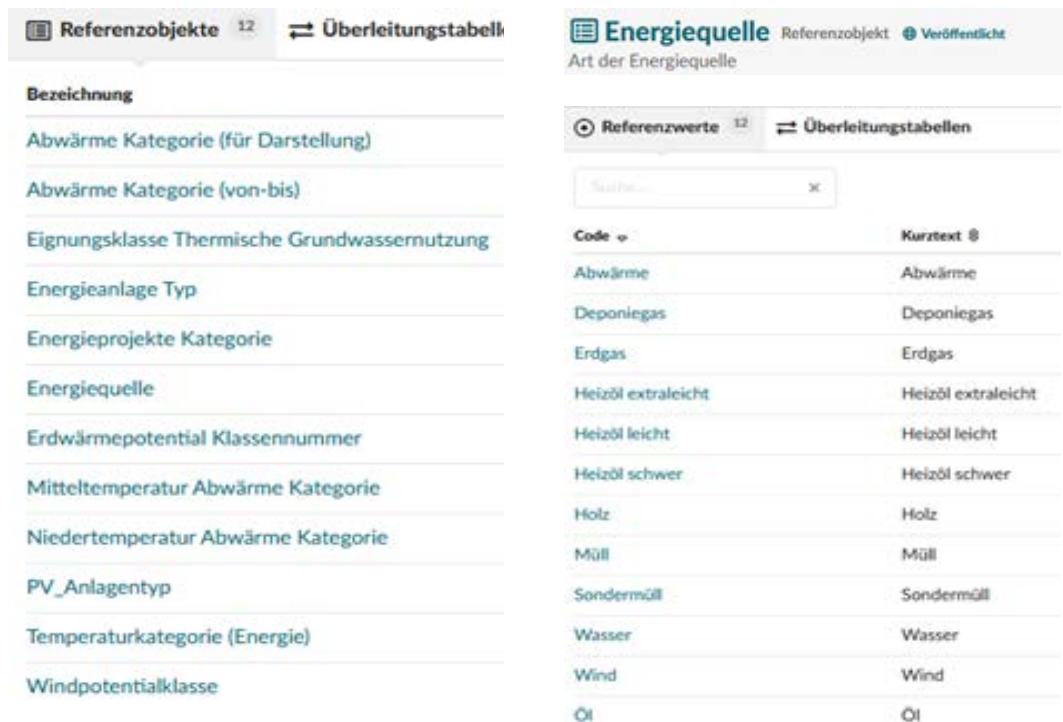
Referenzobjekte 12 Überleitungstabell

| Bezeichnung |
|---|
| Abwärme Kategorie (für Darstellung) |
| Abwärme Kategorie (von-bis) |
| Eignungsklasse Thermische Grundwassernutzung |
| Energieanlage Typ |
| Energieprojekte Kategorie |
| Energiequelle |
| Erdwärmepotential Klassennummer |
| Mitteltemperatur Abwärme Kategorie |
| Niedertemperatur Abwärme Kategorie |
| PV_Anlagentyp |
| Temperaturkategorie (Energie) |
| Windpotentialklasse |

Energiequelle Referenzobjekt Veröffentlicht
Art der Energiequelle

Referenzwerte 12 Überleitungstabellen

Suche... ×

| Code | Kurztext |
|---|---|
| Abwärme | Abwärme |
| Deponiegas | Deponiegas |
| Erdgas | Erdgas |
| Heizöl extraleicht | Heizöl extraleicht |
| Heizöl leicht | Heizöl leicht |
| Heizöl schwer | Heizöl schwer |
| Holz | Holz |
| Müll | Müll |
| Sondermüll | Sondermüll |
| Wasser | Wasser |
| Wind | Wind |
| Öl | Öl |